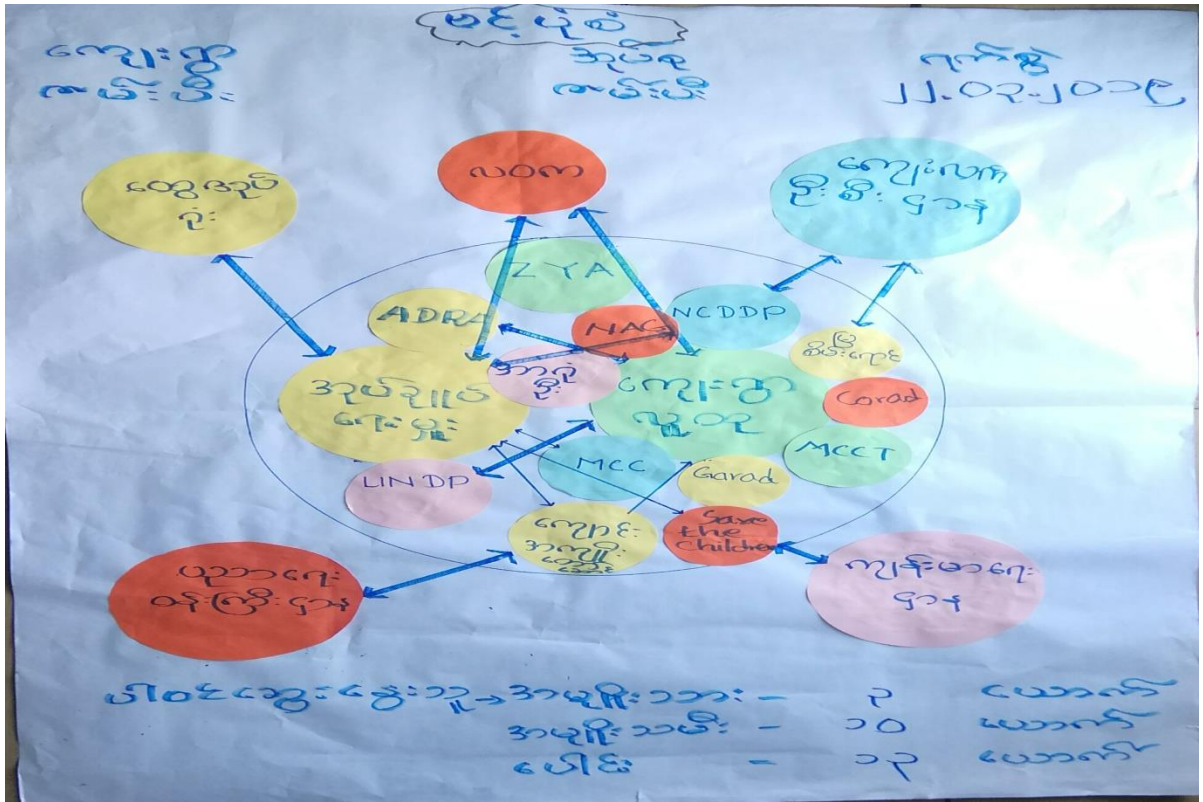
ဗင်ရိုက်
အုပ်စု
ဇမ်းမီး

ကျေးရွာ
ဇမ်းမီး

ရက်စွဲ
၂၂.၀၃.၂၀၁၇

ထွေအုပ်ရုံး

UOM

ကျေးလက်ဖွံ့ဖြိုးရေးဌာန

ZYA

ADRA

NAG

NCDDP

အုပ်ချုပ်ရေးမှူး

ဘာသာရုံး

ကျေးရွာလူထု

မြို့အိမ်းကျောင်း

Garad

MCC

MCCT

LINDP

Garad

ကျောင်းအကျိုးဆောင်

Save the Children

ပညာရေးဝန်ကြီးဌာန

ကျန်းမာရေးဌာန

ပါဝင်ဆွေးနွေးသူ - အမျိုးသား - ၇ ယောက်
အမျိုးသမီး - ၁၀ ယောက်
ပေါင်း - ၁၇ ယောက်